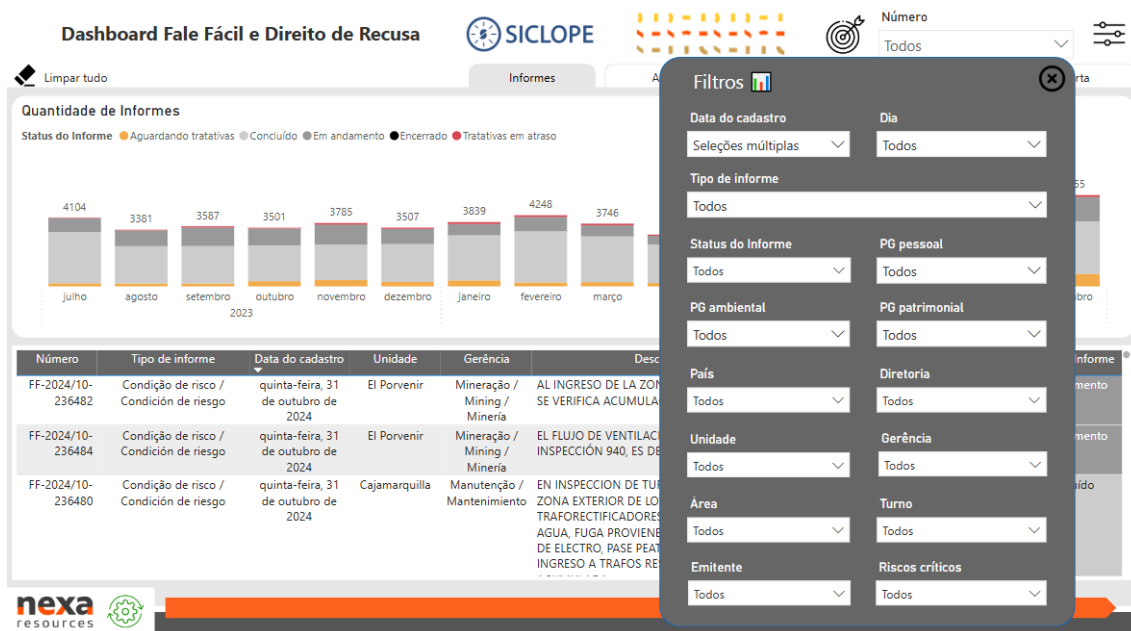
Dashboard Fale Fácil e Direito de Recusa

SICLOPE

Número
Todos

Limpar tudo

Informes

A

rta

Quantidade de Informes

Status do Informe ● Aguardando tratativas ● Concluído ● Em andamento ● Encerrado ● Tratativas em atraso

| 4104 | 3381 | 3587 | 3501 | 3785 | 3507 | 3839 | 4248 | 3746 | 55 |
|---|---|---|---|---|---|---|---|---|---|
| julho | agosto | setembro | outubro | novembro | dezembro | janeiro | fevereiro | março | bro |

2023

| Número | Tipo de informe | Data do cadastro | Unidade | Gerência | Desc | informe |
|---|---|---|---|---|---|---|
| FF-2024/10-236482 | Condição de risco / Condición de riesgo | quinta-feira, 31 de outubro de 2024 | El Porvenir | Mineração / Mining / Minería | AL INGRESO DE LA ZON SE VERIFICA ACUMULA | mento |
| FF-2024/10-236484 | Condição de risco / Condición de riesgo | quinta-feira, 31 de outubro de 2024 | El Porvenir | Mineração / Mining / Minería | EL FLUJO DE VENTILAC INSPECCIÓN 940, ES DE | mento |
| FF-2024/10-236480 | Condição de risco / Condición de riesgo | quinta-feira, 31 de outubro de 2024 | Cajamarquilla | Manutenção / Mantenimiento | EN INSPECCION DE TU ZONA EXTERIOR DE LO TRAFORECTIFICADORES AGUA, FUGA PROVIENE DE ELECTRO, PASE PEAT INGRESO A TRAFOS RE | uído |

Filtros

Data do cadastro
Seleções múltiplas

Dia
Todos

Tipo de informe
Todos

Status do Informe
Todos

PG pessoal
Todos

PG ambiental
Todos

PG patrimonial
Todos

País
Todos

Diretoria
Todos

Unidade
Todos

Gerência
Todos

Área
Todos

Turno
Todos

Emitente
Todos

Riscos críticos
Todos

nexa
resources